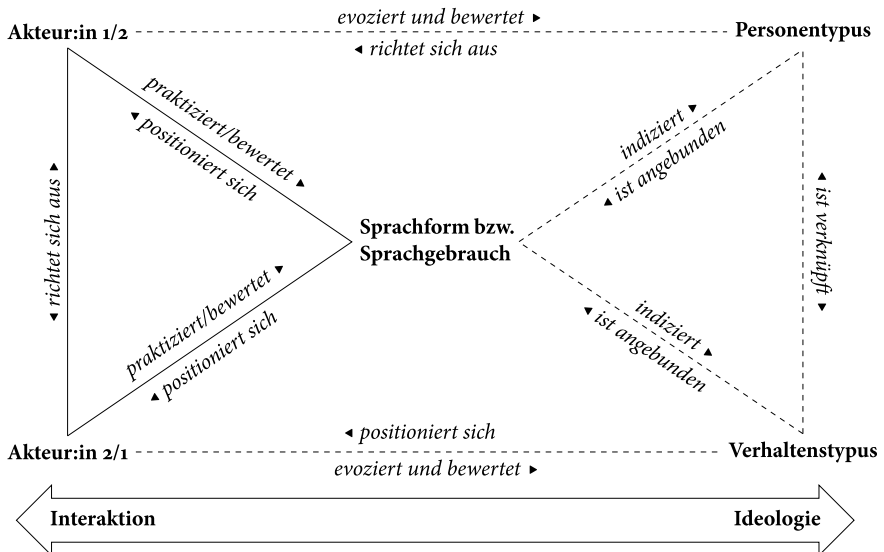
Akteur:in 1/2

evoziert und bewertet ▸

◂ richtet sich aus

Personentypus

praktiziert/bewertet ▸

◂ positioniert sich

◂ richtet sich aus ▸

Sprachform bzw. Sprachgebrauch

indiziert ▸

◂ ist angebunden

◂ ist verknüpft ▸

praktiziert/bewertet ▸

◂ positioniert sich

indiziert ▸

◂ ist angebunden

Akteur:in 2/1

◂ positioniert sich

evoziert und bewertet ▸

Verhaltenstypus

Interaktion

Ideologie